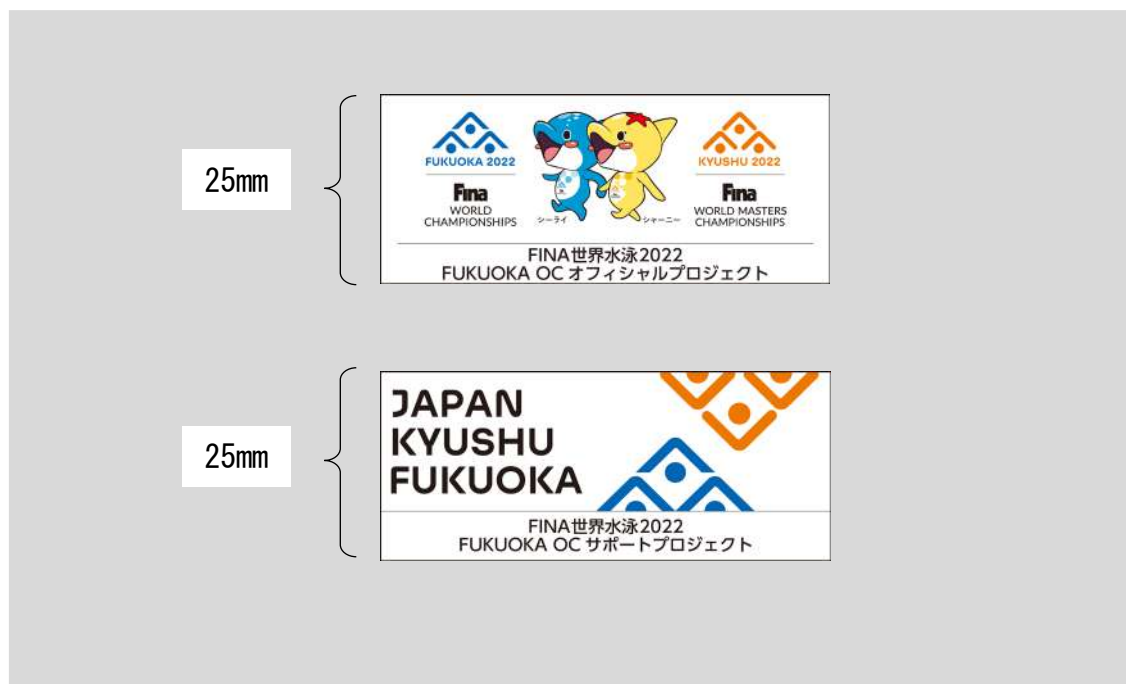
25mm

FUKUOKA 2022

Fina
WORLD
CHAMPIONSHIPS

シーティ

シャーニー

KYUSHU 2022

Fina
WORLD MASTERS
CHAMPIONSHIPS

FINA世界水泳2022
FUKUOKA OC オフィシャルプロジェクト

25mm

JAPAN
KYUSHU
FUKUOKA

FINA世界水泳2022
FUKUOKA OC サポートプロジェクト